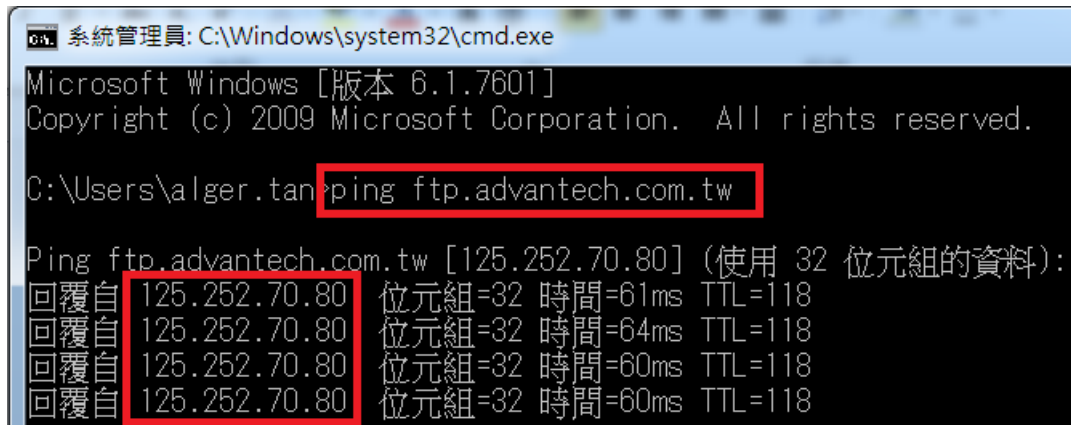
系統管理員: C:\Windows\system32\cmd.exe

Microsoft Windows [版本 6.1.7601]
Copyright (c) 2009 Microsoft Corporation. All rights reserved.

C:\Users\alger.tan>ping ftp.advantech.com.tw

Ping ftp.advantech.com.tw [125.252.70.80] (使用 32 位元組的資料):
回覆自 125.252.70.80: 位元組=32 時間=61ms TTL=118
回覆自 125.252.70.80: 位元組=32 時間=64ms TTL=118
回覆自 125.252.70.80: 位元組=32 時間=60ms TTL=118
回覆自 125.252.70.80: 位元組=32 時間=60ms TTL=118